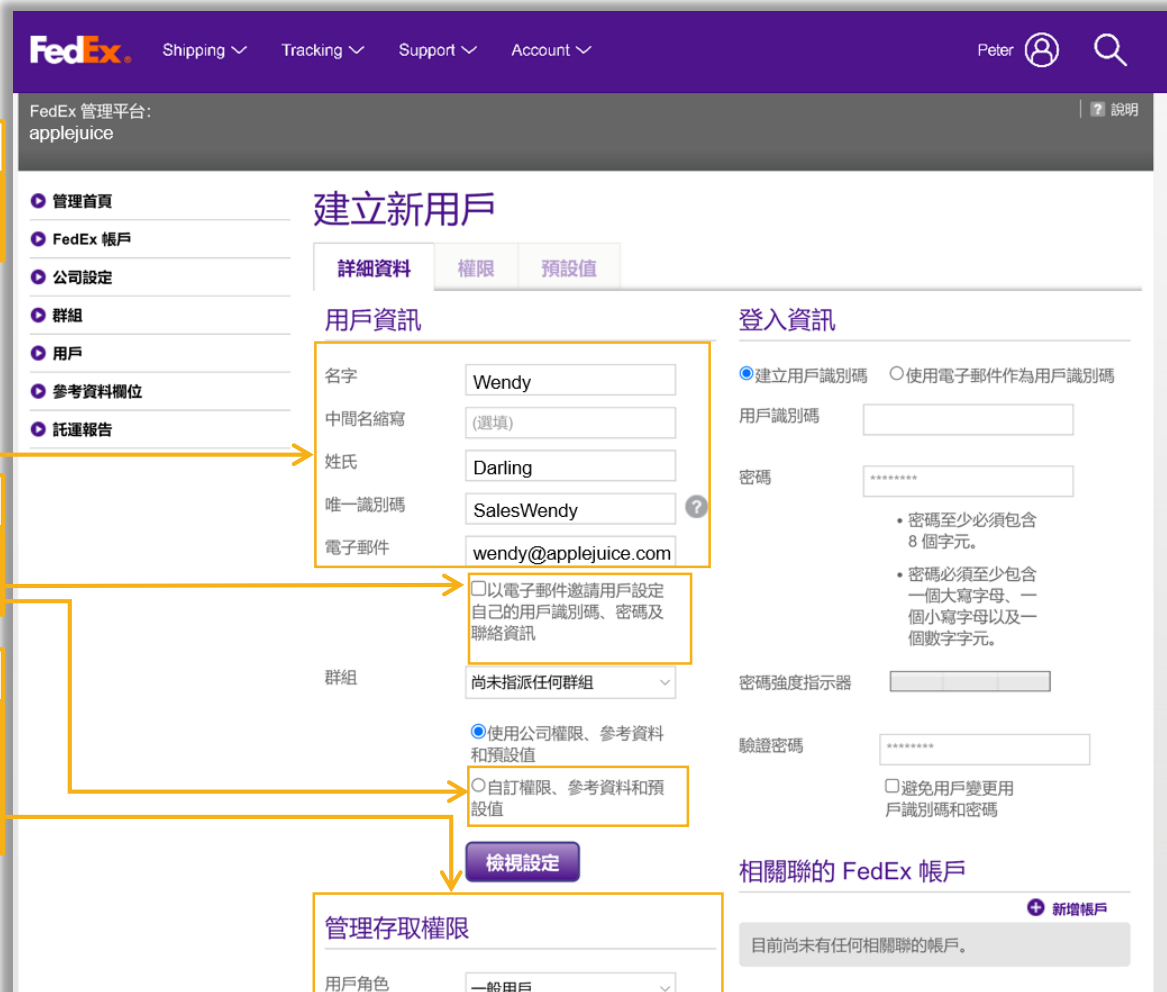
FedEx Shipping Tracking Support Account Peter

FedEx 管理平台:
applejuice

說明

管理首頁
FedEx 帳戶
公司設定
群組
用戶
參考資料欄位
託運報告

建立新用戶

詳細資料 權限 預設值

用戶資訊

名字 Wendy
中間名縮寫 (選填)
姓氏 Darling
唯一識別碼 SalesWendy
電子郵件 wendy@applejuice.com

以電子郵件邀請用戶設定自己的用戶識別碼、密碼及聯絡資訊

群組 尚未指派任何群組

使用公司權限、參考資料和預設值

自訂權限、參考資料和預設值

檢視設定

管理存取權限

用戶角色 一般用戶

登入資訊

建立用戶識別碼 使用電子郵件作為用戶識別碼

用戶識別碼

密碼 ********

• 密碼至少必須包含 8 個字元。

• 密碼必須至少包含一個大寫字母、一個小寫字母以及一個數字字元。

密碼強度指示器

驗證密碼 ********

避免用戶變更用戶識別碼和密碼

相關聯的 FedEx 帳戶

新增帳戶

目前尚未有任何相關聯的帳戶。